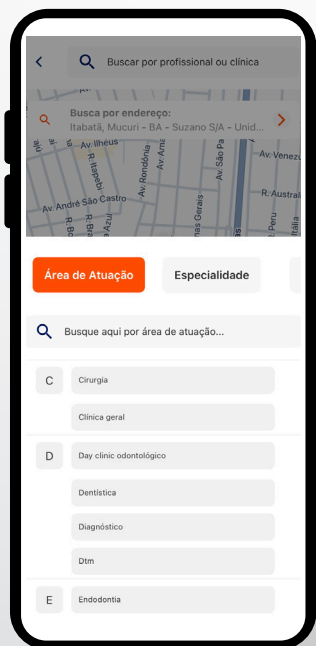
Buscar por profissional ou clínica

Busca por endereço:
Itabatã, Mucuri - BA - Suzano S/A - Unid...

Av. Ilhéus
R. Itapebi
R. Brasília
Av. André São Castro
Av. Rondônia
Av. Ama
Av. São Pa
Av. Venez
R. Australi
Minas Gerais
Peru

Área de Atuação
Especialidade

Busque aqui por área de atuação...

C
Cirurgia
Clínica geral

D
Day clinic odontológico
Dentística
Diagnóstico
Dtm

E
Endodontia